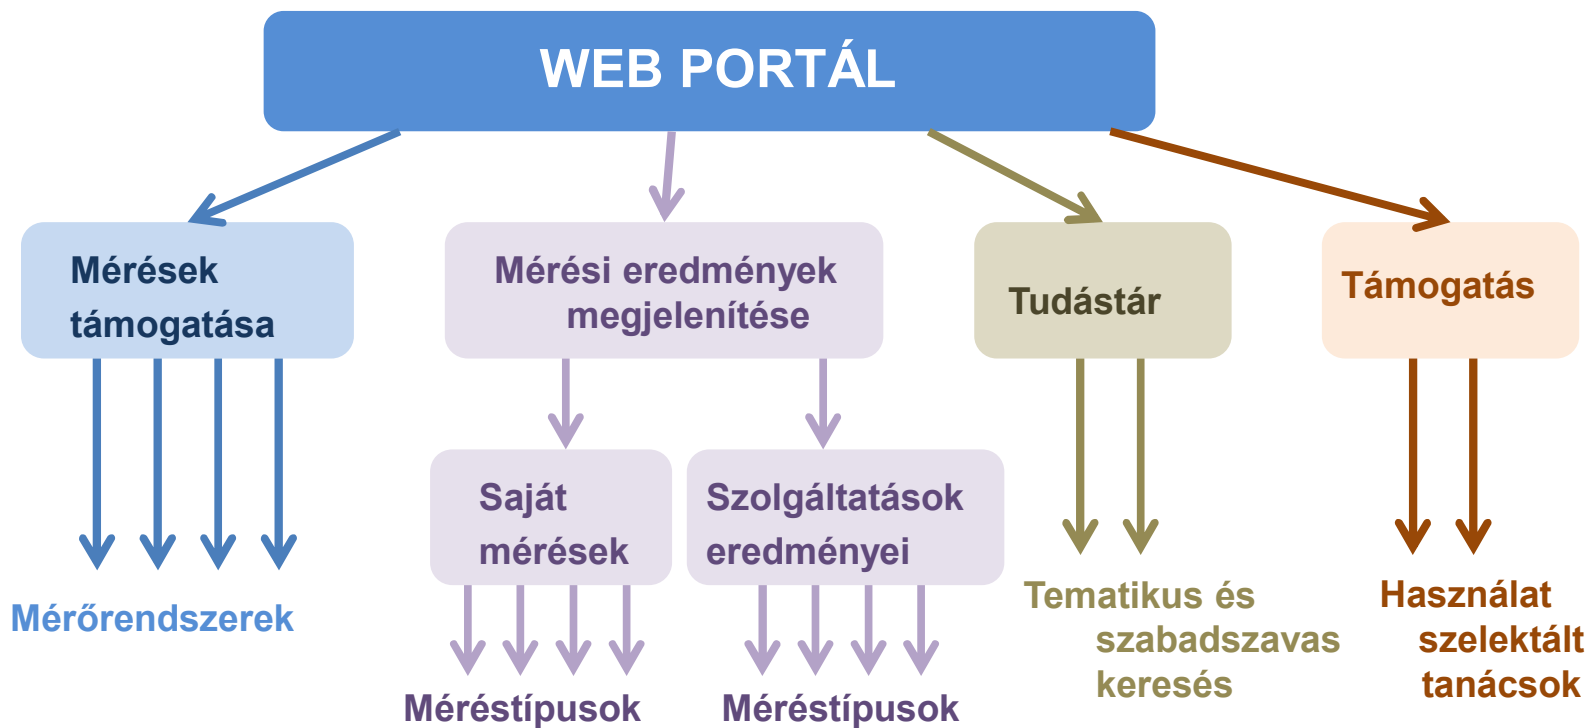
WEB PORTÁL

Mérések támogatása

Mérési eredmények megjelenítése

Tudástár

Támogatás

Saját mérések

Szolgáltatások eredményei

Mérőrendszerek

Méréstípusok

Méréstípusok

Tematikus és szabadszavas keresés

Használat szelektált tanácsok